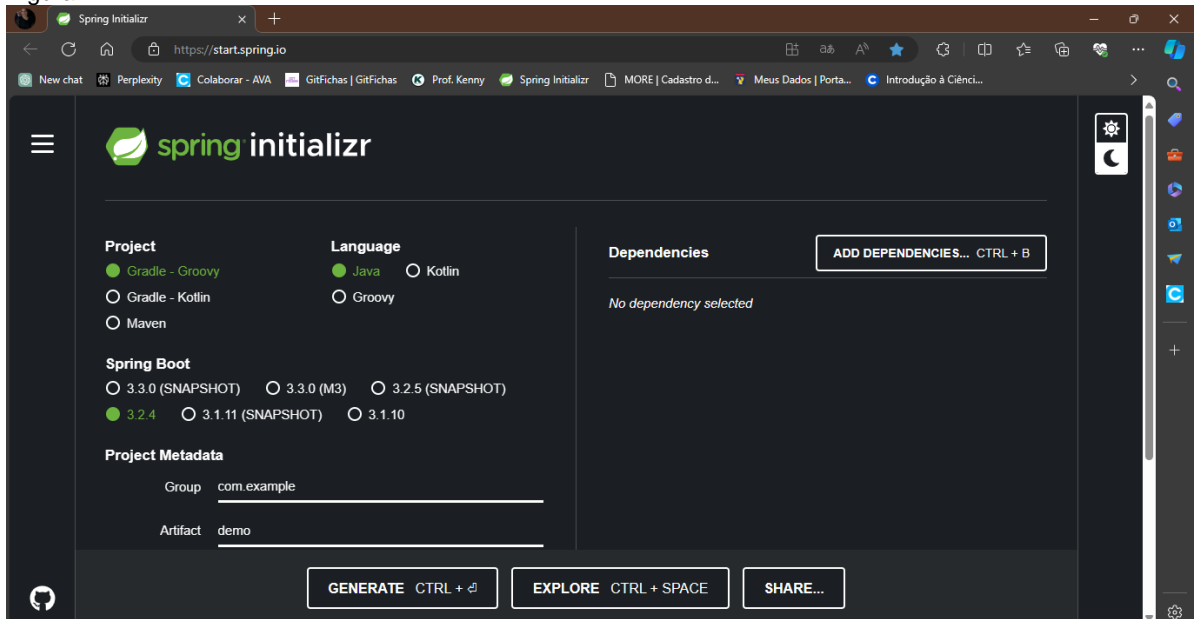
Spring Initializr

https://start.spring.io

New chat | Perplexity | Colaborar - AVA | GitFichas | GitFichas | Prof. Kenny | Spring Initializr | MORE | Cadastro d... | Meus Dados | Porta... | Introdução à Ciênci...

spring initializr

Project
Gradle - Groovy
Gradle - Kotlin
Maven

Language
Java
Kotlin
Groovy

Spring Boot
3.3.0 (SNAPSHOT)
3.3.0 (M3)
3.2.5 (SNAPSHOT)
3.2.4
3.1.11 (SNAPSHOT)
3.1.10

Project Metadata

Group com.example

Artifact demo

Dependencies

ADD DEPENDENCIES... CTRL + B

No dependency selected

GENERATE CTRL + ⏎

EXPLORE CTRL + SPACE

SHARE...